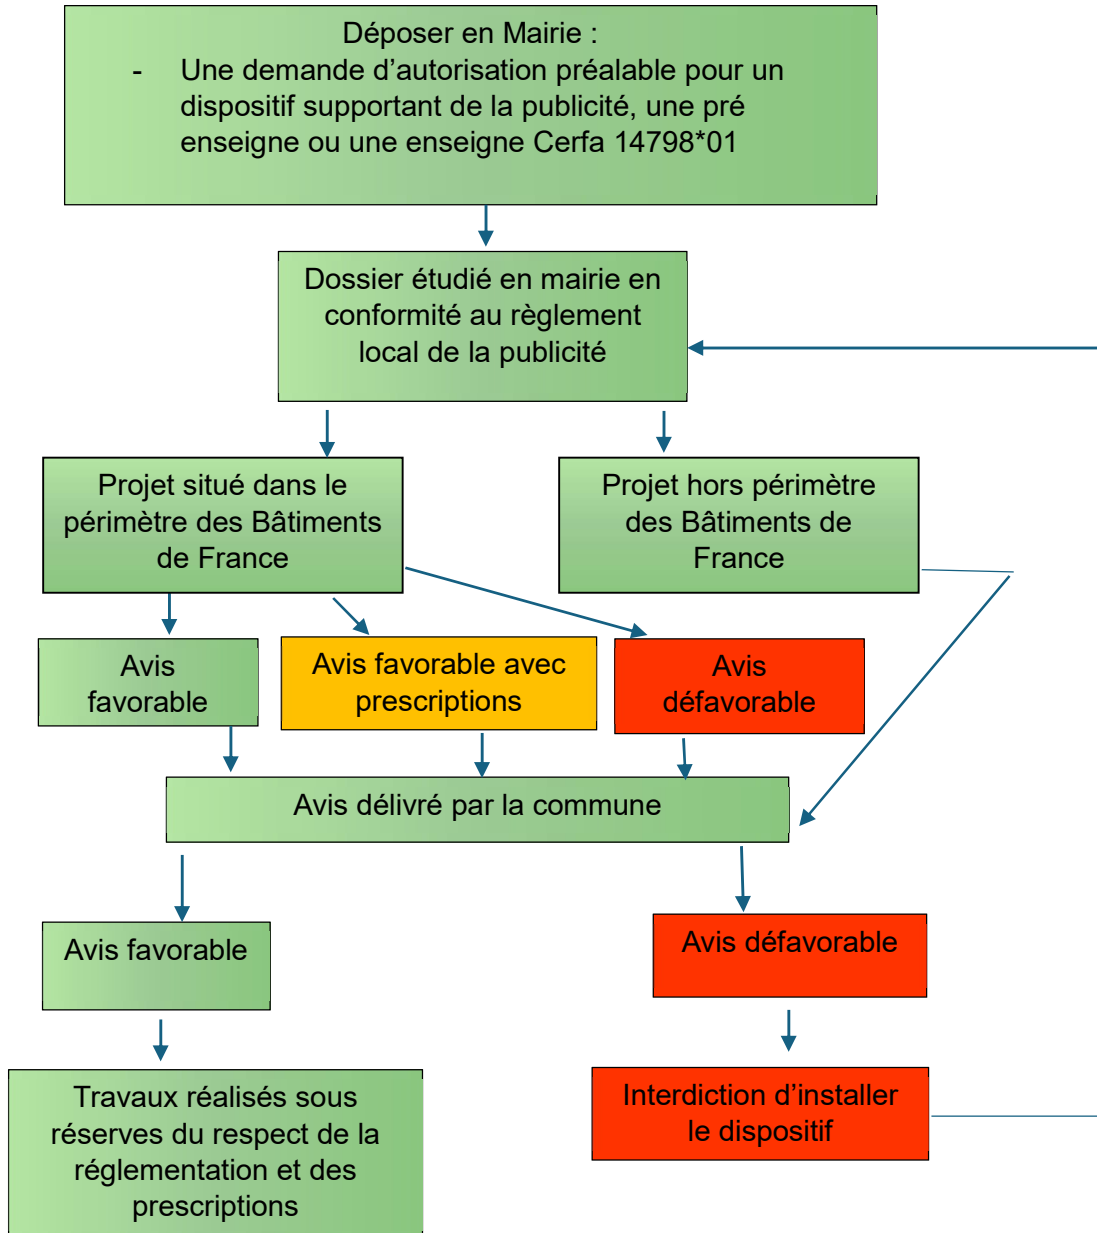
Déposer en Mairie :

- Une demande d’autorisation préalable pour un dispositif supportant de la publicité, une pré enseigne ou une enseigne Cerfa 14798*01

Dossier étudié en mairie en conformité au règlement local de la publicité

Projet situé dans le périmètre des Bâtiments de France

Projet hors périmètre des Bâtiments de France

Avis favorable

Avis favorable avec prescriptions

Avis défavorable

Avis délivré par la commune

Avis favorable

Avis défavorable

Travaux réalisés sous réserves du respect de la réglementation et des prescriptions

Interdiction d’installer le dispositif